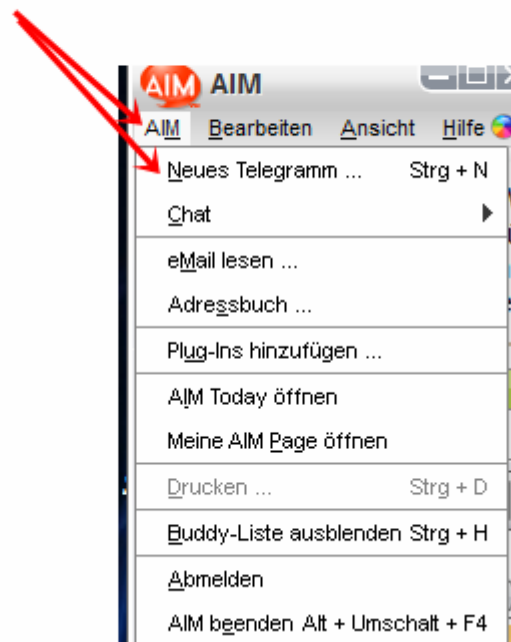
AIM AIM

AIM Bearbeiten Ansicht Hilfe

Neues Telegramm ... Strg + N
Chat
eMail lesen ...
Adressbuch ...
Plug-Ins hinzufügen ...
AIM Today öffnen
Meine AIM Page öffnen
Drucken ... Strg + D
Buddy-Liste ausblenden Strg + H
Abmelden
AIM beenden Alt + Umschalt + F4